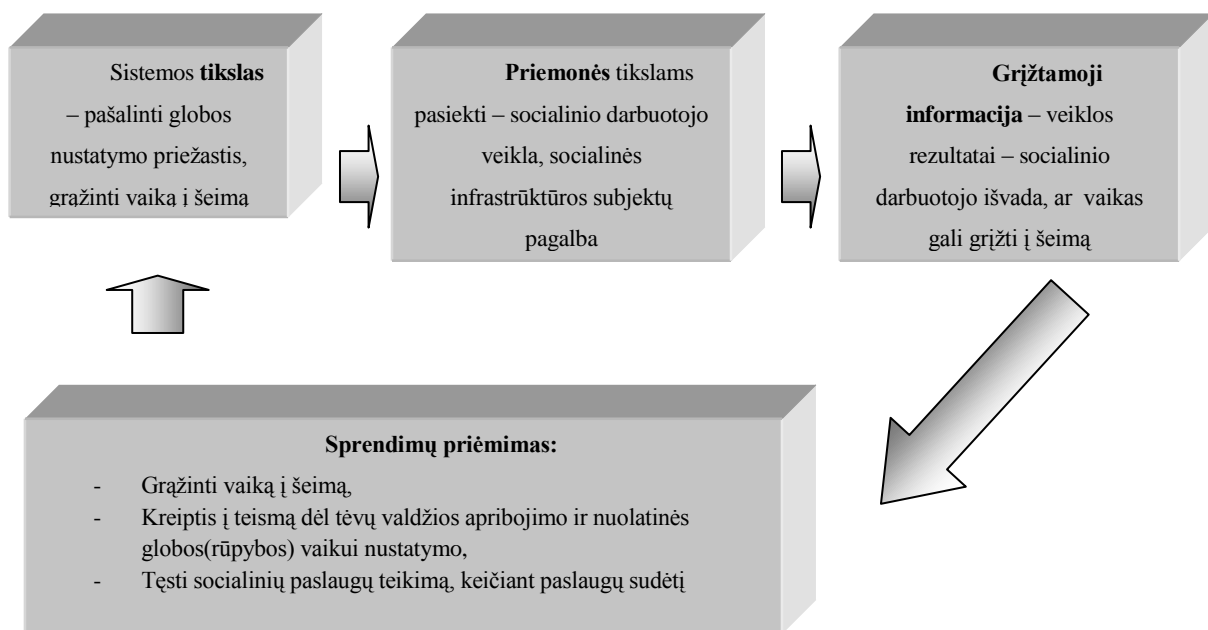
Sistemos **tikslas** – pašalinti globos nustatymo priežastis, grąžinti vaiką į šeimą

**Priemonės** tikslams pasiekti – socialinio darbuotojo veikla, socialinės infrastrūktūros subjektų pagalba

**Grįžtamoji informacija** – veiklos rezultatai – socialinio darbuotojo išvada, ar vaikas gali grįžti į šeimą

**Sprendimų priėmimas:**

- Grąžinti vaiką į šeimą,
- Kreiptis į teismą dėl tėvų valdžios apribojimo ir nuolatinės globos(rūpybos) vaikui nustatymo,
- Tęsti socialinių paslaugų teikimą, keičiant paslaugų sudėtį